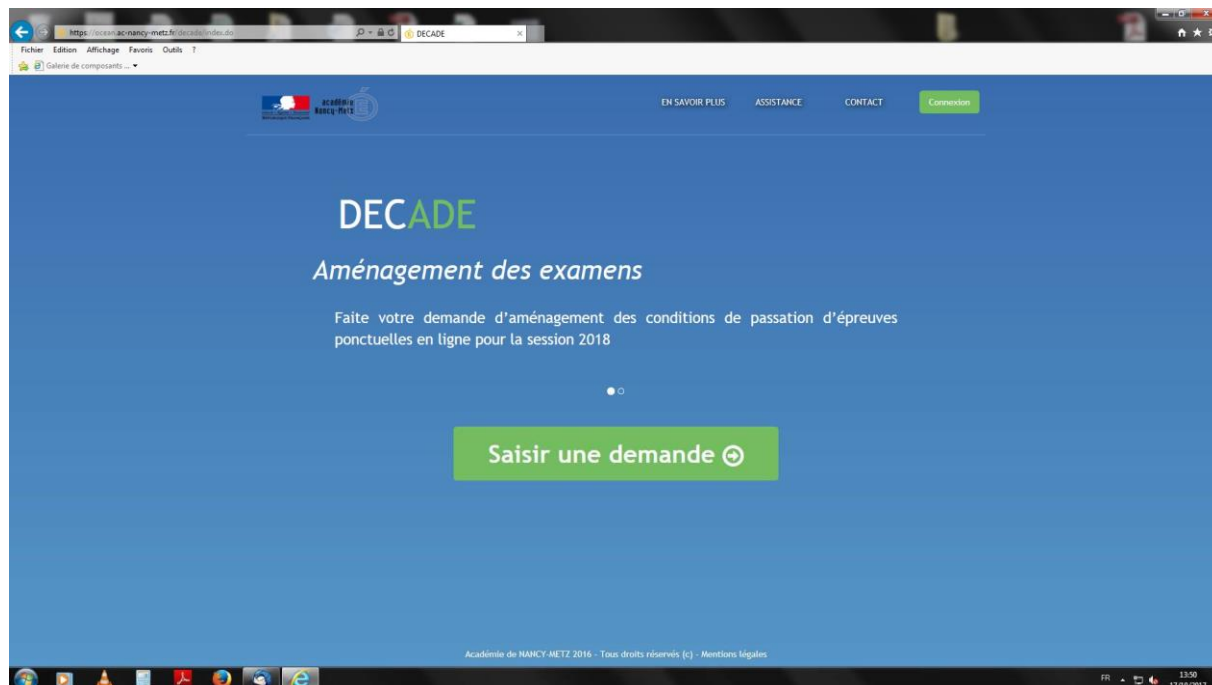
https://ocean.ac-nancy-metz.fr/decade/index.do
DECADE
Fichier Edition Affichage Favoris Outils ?
Galerie de composants ...

académie Nancy-Metz

EN SAVOIR PLUS ASSISTANCE CONTACT Connexion

DECADE

Aménagement des examens

Faite votre demande d'aménagement des conditions de passation d'épreuves ponctuelles en ligne pour la session 2018

Saisir une demande

Académie de NANCY-METZ 2016 - Tous droits réservés (c) - Mentions légales

FR 13:50 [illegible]